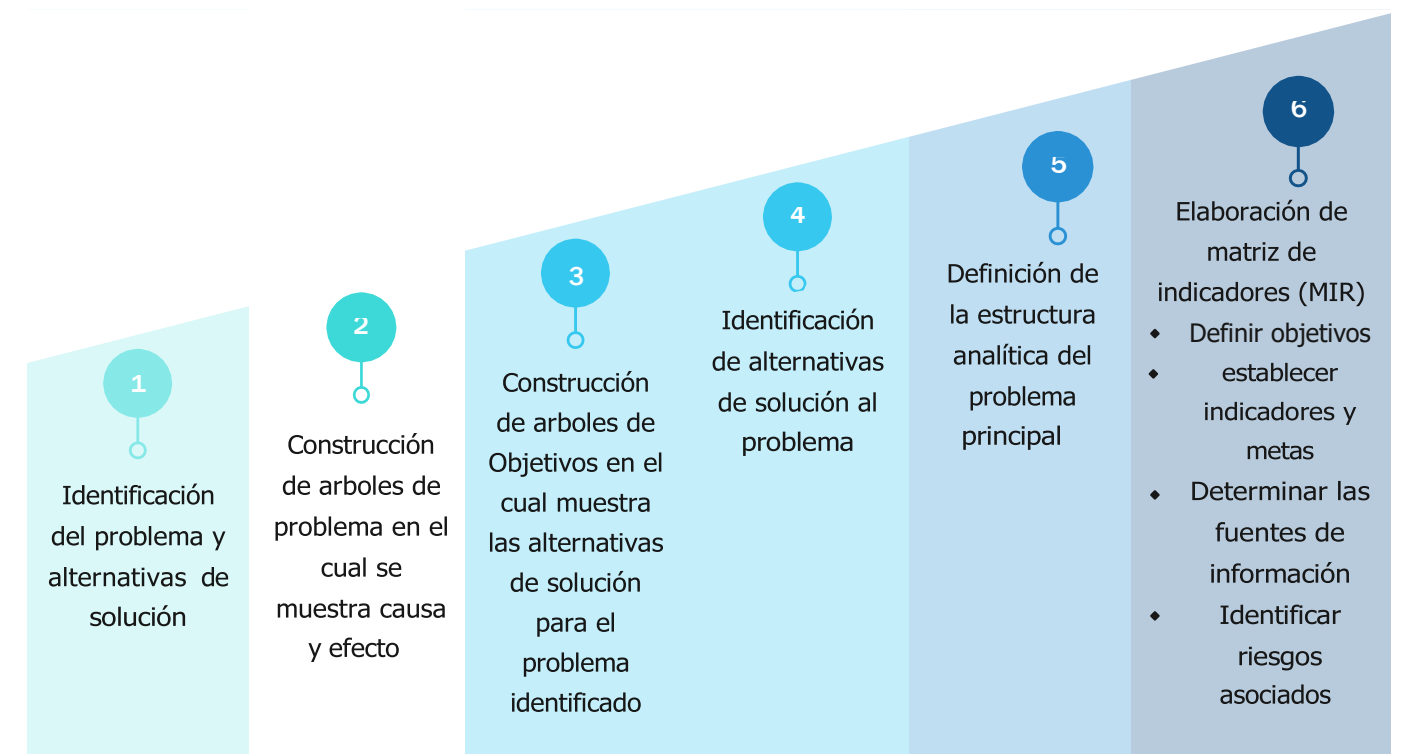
1

Identificación del problema y alternativas de solución

2

Construcción de arboles de problema en el cual se muestra causa y efecto

3

Construcción de arboles de Objetivos en el cual muestra las alternativas de solución para el problema identificado

4

Identificación de alternativas de solución al problema

5

Definición de la estructura analítica del problema principal

6

Elaboración de matriz de indicadores (MIR)

- Definir objetivos
- establecer indicadores y metas
- Determinar las fuentes de información
- Identificar riesgos asociados